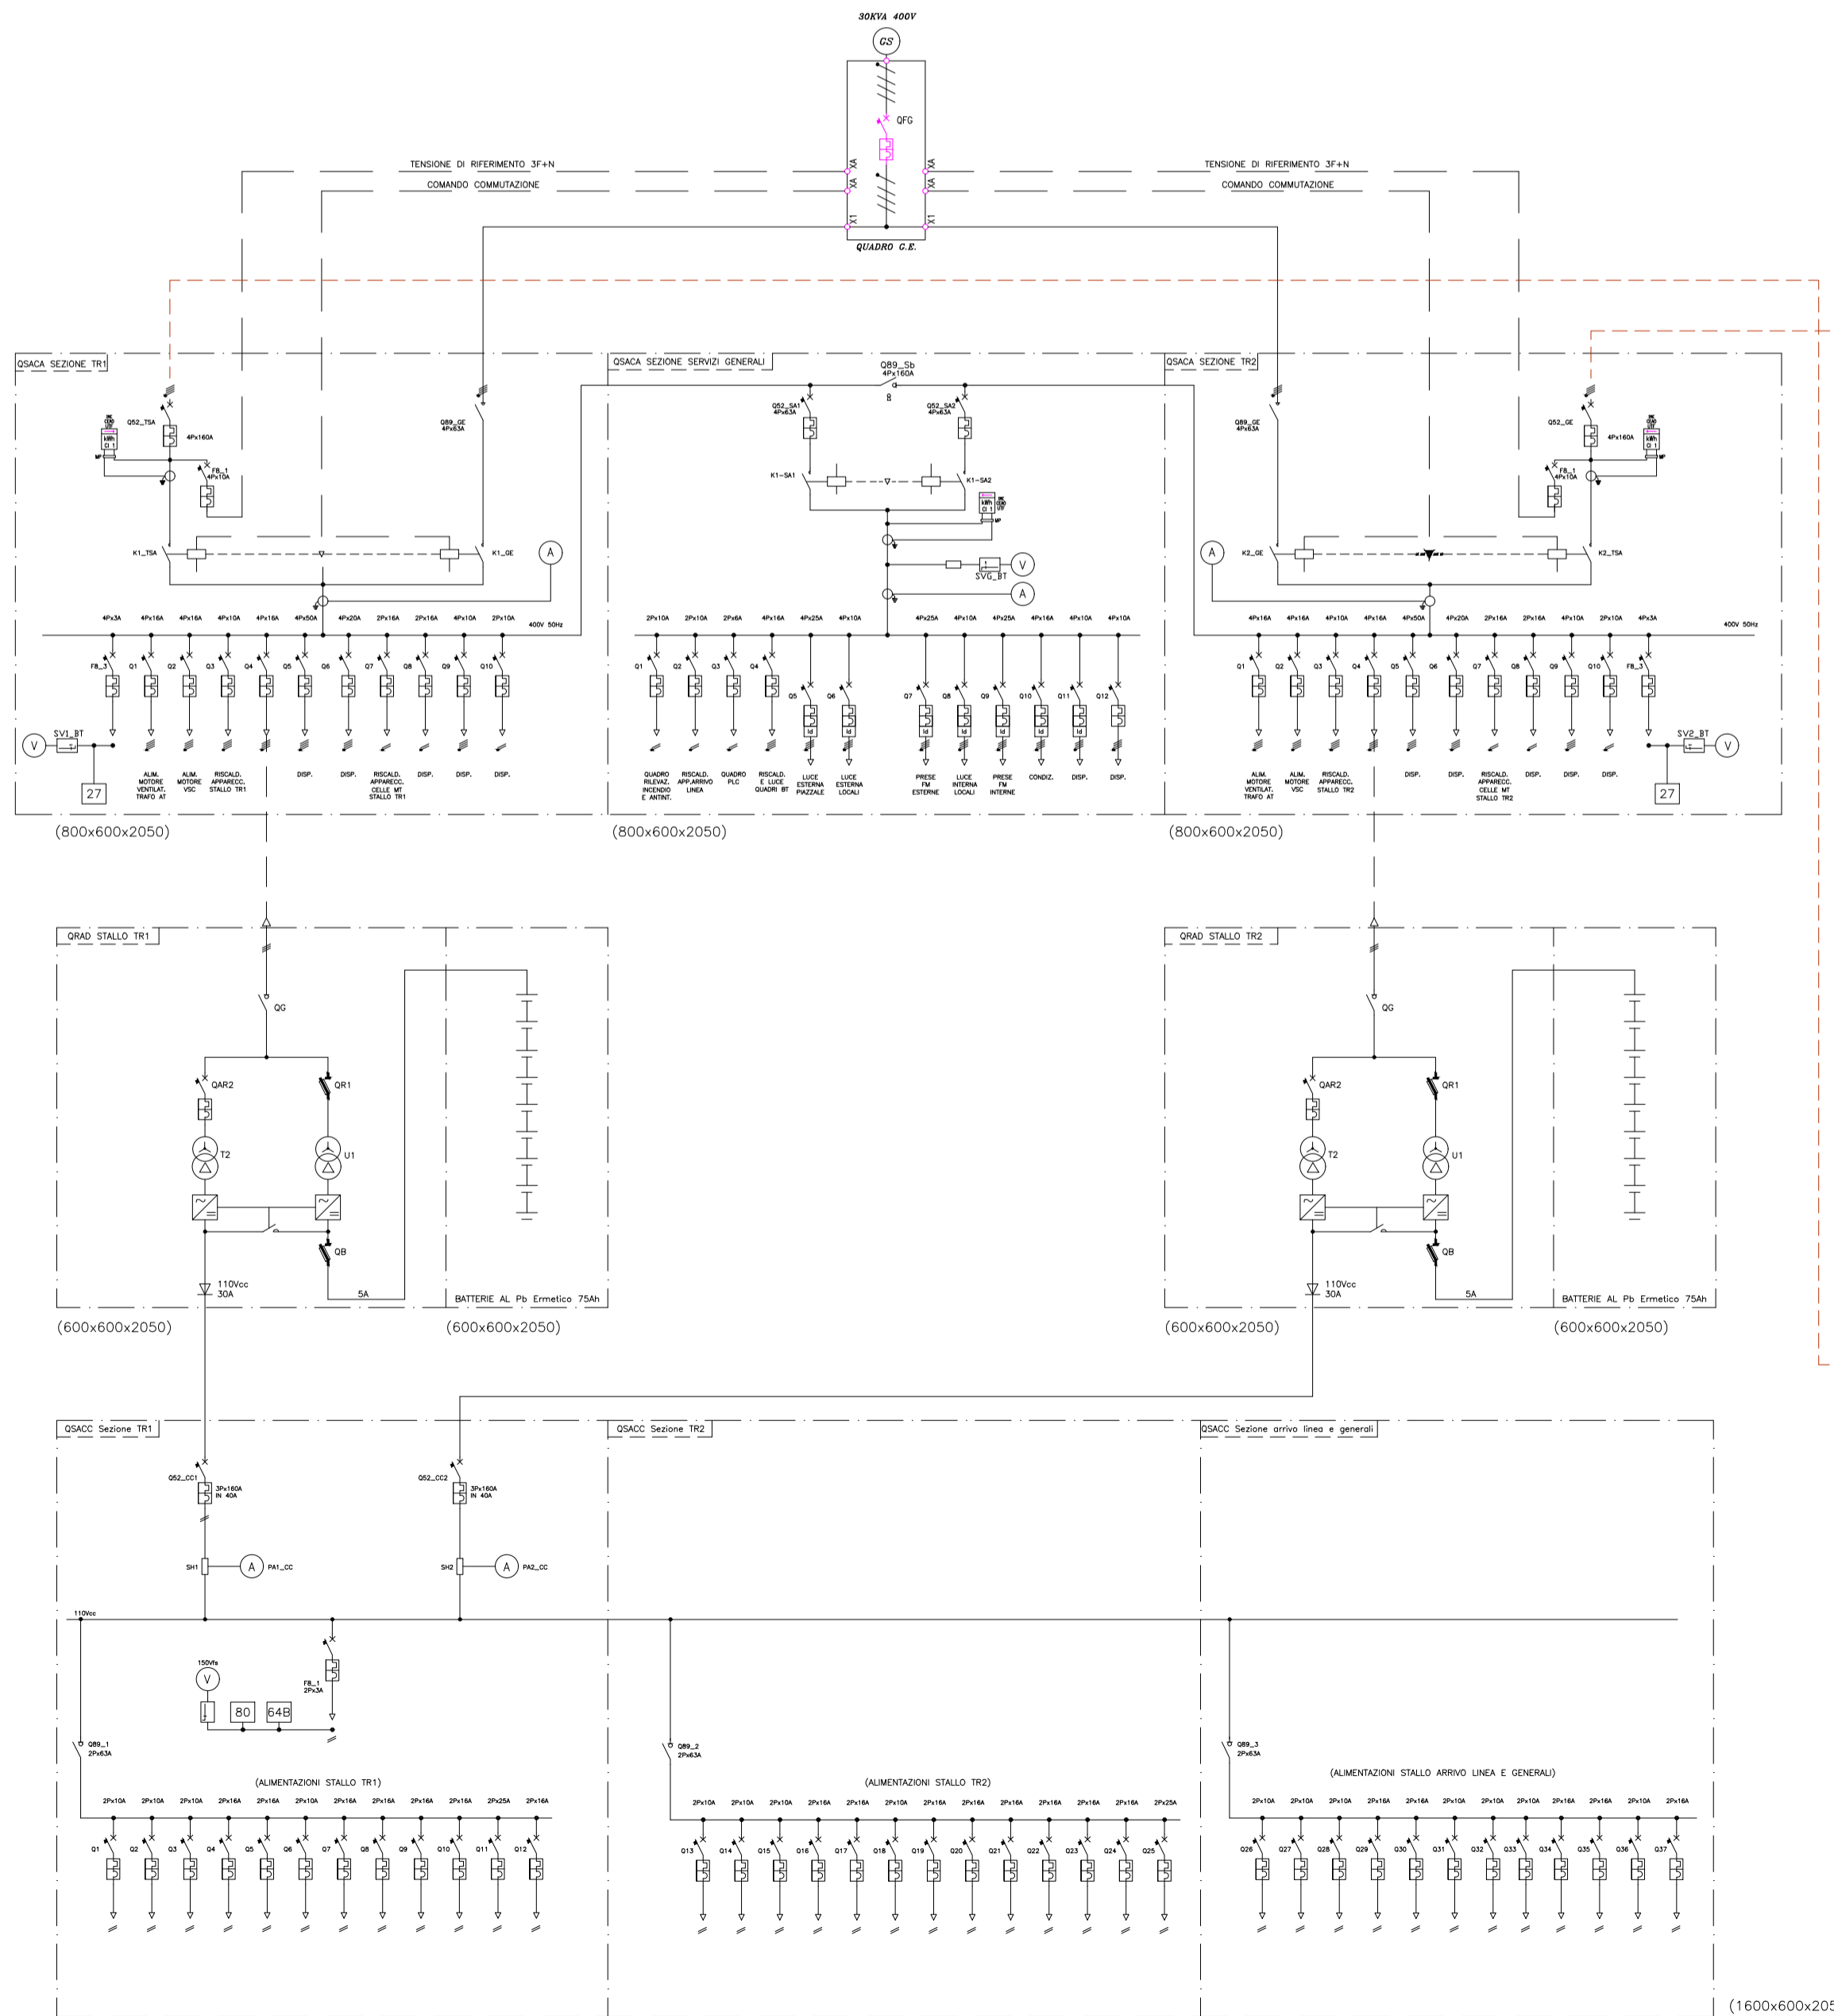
30KVA 400V

GS

QFG

TENSIONE DI RIFERIMENTO 3F+N

COMANDO COMMUTAZIONE

XA
XA
X1

XA
XA
X1

TENSIONE DI RIFERIMENTO 3F+N

COMANDO COMMUTAZIONE

QUADRO G.E.

QSACA SEZIONE TR1

Q52_TSA
4Px160A

FB_1
4Px10A

Q89_GE
4Px63A

K1_TSA
K1_GE

A

4Px3A 4Px16A 4Px16A 4Px10A 4Px16A 4Px50A 4Px20A 2Px16A 2Px16A 4Px10A 2Px10A 400V 50Hz

FB_3 Q1 Q2 Q3 Q4 Q5 Q6 Q7 Q8 Q9 Q10

V SV1_BT

27

ALIM. MOTORE VENTILAT. TRAFO AT
ALIM. MOTORE VSC
RISCALD. APPARECC. STALLO TR1
DISP.
DISP.
RISCALD. APPARECC. CELLE MT STALLO TR1
DISP.
DISP.
DISP.

(800x600x2050)

QSACA SEZIONE SERVIZI GENERALI

Q89_Sb
4Px160A

Q52_SA1
4Px63A

Q52_SA2
4Px63A

K1-SA1
K1-SA2

SVG_BT
V
A

2Px10A 2Px10A 2Px6A 4Px16A 4Px25A 4Px10A 4Px25A 4Px10A 4Px25A 4Px16A 4Px10A 4Px10A

Q1 Q2 Q3 Q4 Q5 Q6 Q7 Q8 Q9 Q10 Q11 Q12

Id

QUADRO RILEVAZ. INCENDIO E ANTINT.
RISCALD. APP.ARRIVO LINEA
QUADRO PLC
RISCALD. E LUCE QUADRI BT
LUCE ESTERNA PIAZZALE
LUCE ESTERNA LOCALI
PRESE FM ESTERNE
LUCE INTERNA LOCALI
PRESE FM INTERNE
CONDIZ.
DISP.
DISP.

(800x600x2050)

QSACA SEZIONE TR2

Q89_GE
4Px63A

Q52_GE
4Px160A

FB_1
4Px10A

A
K2_GE
K2_TSA

4Px16A 4Px16A 4Px10A 4Px16A 4Px50A 4Px20A 2Px16A 2Px16A 4Px10A 2Px10A 4Px3A 400V 50Hz

Q1 Q2 Q3 Q4 Q5 Q6 Q7 Q8 Q9 Q10 FB_3

SV2_BT V

27

ALIM. MOTORE VENTILAT. TRAFO AT
ALIM. MOTORE VSC
RISCALD. APPARECC. STALLO TR2
DISP.
DISP.
RISCALD. APPARECC. CELLE MT STALLO TR2
DISP.
DISP.
DISP.

(800x600x2050)

QRAD STALLO TR1

QG
QAR2
QR1
T2
U1
QB
110Vcc
30A
5A

BATTERIE AL Pb Ermetico 75Ah

(600x600x2050)

(600x600x2050)

QRAD STALLO TR2

QG
QAR2
QR1
T2
U1
QB
110Vcc
30A
5A

BATTERIE AL Pb Ermetico 75Ah

(600x600x2050)

(600x600x2050)

QSACC Sezione TR1

Q52_CC1
3Px160A
IN 40A

Q52_CC2
3Px160A
IN 40A

SH1 A PA1_CC

SH2 A PA2_CC

110Vcc

150Vfs
V

FB_1
2Px3A

80
64B

Q89_1
2Px63A

(ALIMENTAZIONI STALLO TR1)

2Px10A 2Px10A 2Px10A 2Px16A 2Px16A 2Px10A 2Px16A 2Px16A 2Px16A 2Px16A 2Px25A 2Px16A

Q1 Q2 Q3 Q4 Q5 Q6 Q7 Q8 Q9 Q10 Q11 Q12

QSACC Sezione TR2

Q89_2
2Px63A

(ALIMENTAZIONI STALLO TR2)

2Px10A 2Px10A 2Px10A 2Px16A 2Px16A 2Px10A 2Px16A 2Px16A 2Px16A 2Px16A 2Px16A 2Px25A

Q13 Q14 Q15 Q16 Q17 Q18 Q19 Q20 Q21 Q22 Q23 Q24 Q25

QSACC Sezione arrivo linea e generali

Q89_3
2Px63A

(ALIMENTAZIONI STALLO ARRIVO LINEA E GENERALI)

2Px10A 2Px10A 2Px10A 2Px16A 2Px16A 2Px10A 2Px10A 2Px10A 2Px16A 2Px16A 2Px10A 2Px16A

Q26 Q27 Q28 Q29 Q30 Q31 Q32 Q33 Q34 Q35 Q36 Q37

(1600x600x205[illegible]